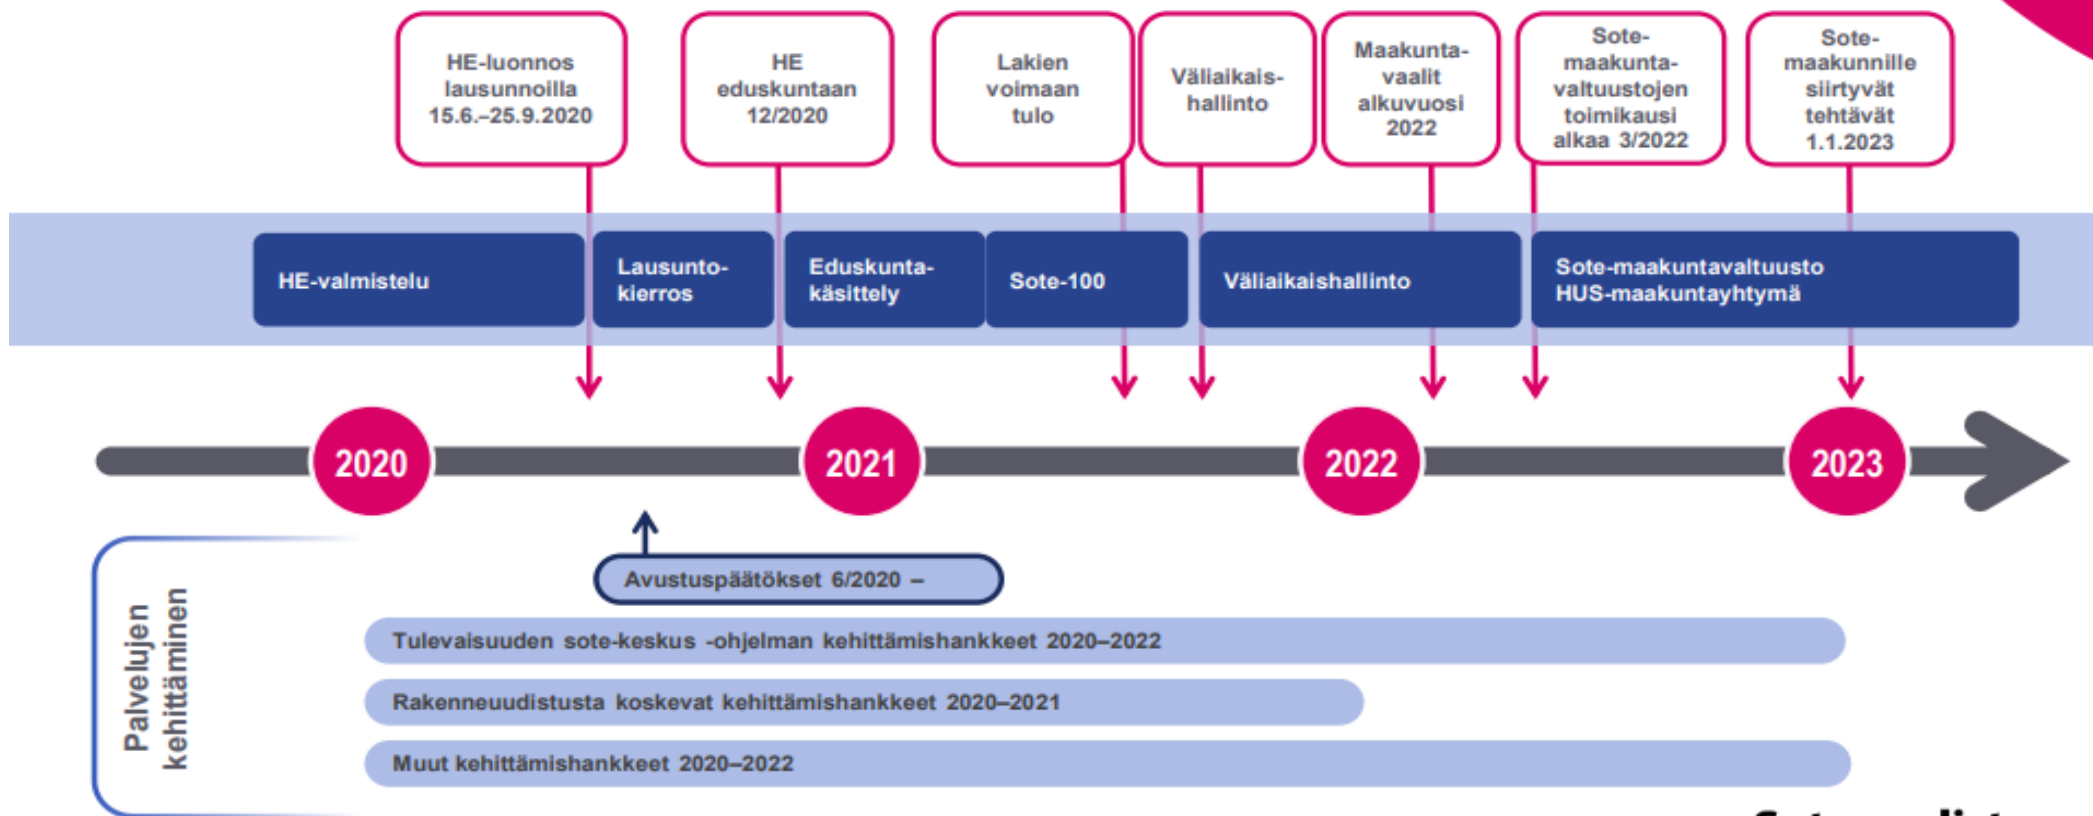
HE-luonnos lausunnoilla 15.6.–25.9.2020

HE eduskuntaan 12/2020

Lakien voimaan tulo

Väliaikaishallinto

Maakuntavaalit alkuvuosi 2022

Sote-maakuntavaltuustojen toimikausi alkaa 3/2022

Sote-maakunnille siirtyvät tehtävät 1.1.2023

HE-valmistelu

Lausuntokierros

Eduskuntakäsittely

Sote-100

Väliaikaishallinto

Sote-maakuntavaltuusto HUS-maakuntayhtymä

2020

2021

2022

2023

Palvelujen kehittäminen

Avustuspäätökset 6/2020 –

Tulevaisuuden sote-keskus -ohjelman kehittämishankkeet 2020–2022

Rakenneuudistusta koskevat kehittämishankkeet 2020–2021

Muut kehittämishankkeet 2020–2022

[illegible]